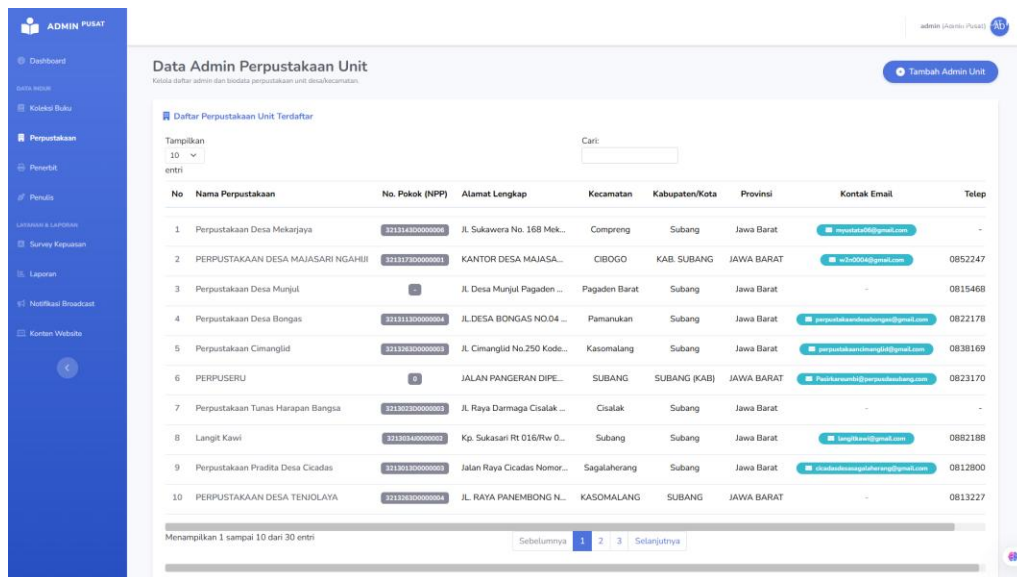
ADMIN PUSAT

Dashboard
DATA INDUK
Koleksi Buku
Perpustakaan
Penerbit
Penulis
LAYANAN & LAPORAN
Survey Kepuasan
Laporan
Notifikasi Broadcast
Konten Website

admin (Admin Pusat) Ab

Data Admin Perpustakaan Unit
Kelola daftar admin dan biodata perpustakaan unit desa/kecamatan.

Tambah Admin Unit

Daftar Perpustakaan Unit Terdaftar

Tampilkan 10 entri

Cari:

| No | Nama Perpustakaan | No. Pokok (NPP) | Alamat Lengkap | Kecamatan | Kabupaten/Kota | Provinsi | Kontak Email | Telep |
|---|---|---|---|---|---|---|---|---|
| 1 | Perpustakaan Desa Mekarjaya | 3213143D0000006 | Jl. Sukawera No. 168 Mek... | Compreng | Subang | Jawa Barat | myustata06@gmail.com | - |
| 2 | PERPUSTAKAAN DESA MAJASARI NGAHIJI | 3213173D0000001 | KANTOR DESA MAJASA... | CIBOGO | KAB. SUBANG | JAWA BARAT | w3n0004@gmail.com | 0852247 |
| 3 | Perpustakaan Desa Munjul | - | Jl. Desa Munjul Pagaden ... | Pagaden Barat | Subang | Jawa Barat | - | 0815468 |
| 4 | Perpustakaan Desa Bongas | 3213113D0000004 | JL.DESA BONGAS NO.04 ... | Pamanukan | Subang | Jawa Barat | perpustakaandesabongas@gmail.com | 0822178 |
| 5 | Perpustakaan Cimanglid | 3213263D0000003 | Jl. Cimanglid No.250 Kode... | Kasomalang | Subang | Jawa Barat | perpustakaancimanglid@gmail.com | 0838169 |
| 6 | PERPUSERU | 0 | JALAN PANGERAN DIPE... | SUBANG | SUBANG (KAB) | JAWA BARAT | Pasirkareumbi@perpusdesubang.com | 0823170 |
| 7 | Perpustakaan Tunas Harapan Bangsa | 3213023D0000003 | Jl. Raya Darmaga Cisalak ... | Cisalak | Subang | Jawa Barat | - | - |
| 8 | Langit Kawi | 3213034J0000002 | Kp. Sukasari Rt 016/Rw 0... | Subang | Subang | Jawa Barat | langitkawi@gmail.com | 0882188 |
| 9 | Perpustakaan Pradita Desa Cicadas | 3213013D0000003 | Jalan Raya Cicadas Nomor... | Sagalaherang | Subang | Jawa Barat | cicadasdesasagalaherang@gmail.com | 0812800 |
| 10 | PERPUSTAKAAN DESA TENJOLAYA | 3213263D0000004 | JL. RAYA PANEMBONG N... | KASOMALANG | SUBANG | JAWA BARAT | - | 0813227 |

Menampilkan 1 sampai 10 dari 30 entri

Sebelumnya 1 2 3 Selanjutnya